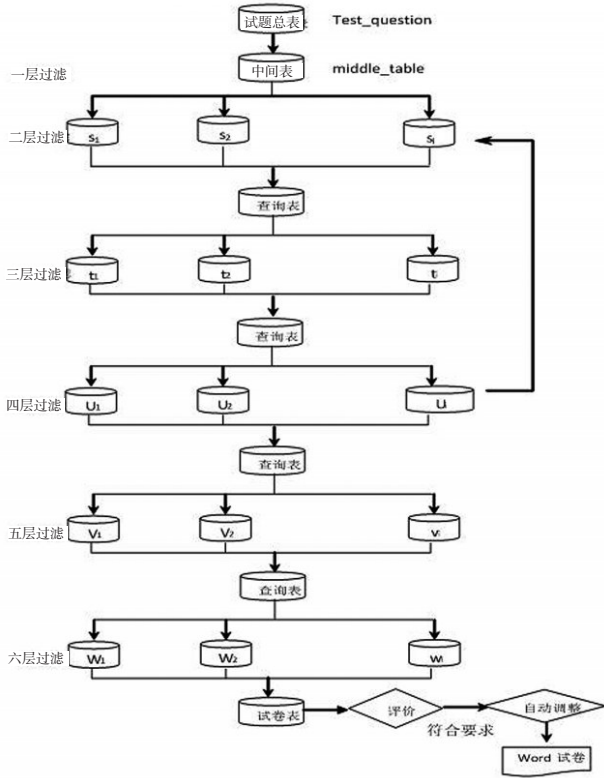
试题总表 Test_question

中间表 middle_table

一层过滤

二层过滤 $s_1$ $s_2$ $s_i$

查询表

三层过滤 $t_1$ $t_2$ $t_i$

查询表

四层过滤 $U_1$ $U_2$ $U_i$

查询表

五层过滤 $V_1$ $V_2$ $V_i$

查询表

六层过滤 $W_1$ $W_2$ $W_i$

试卷表 评价 符合要求 自动调整

Word 试卷